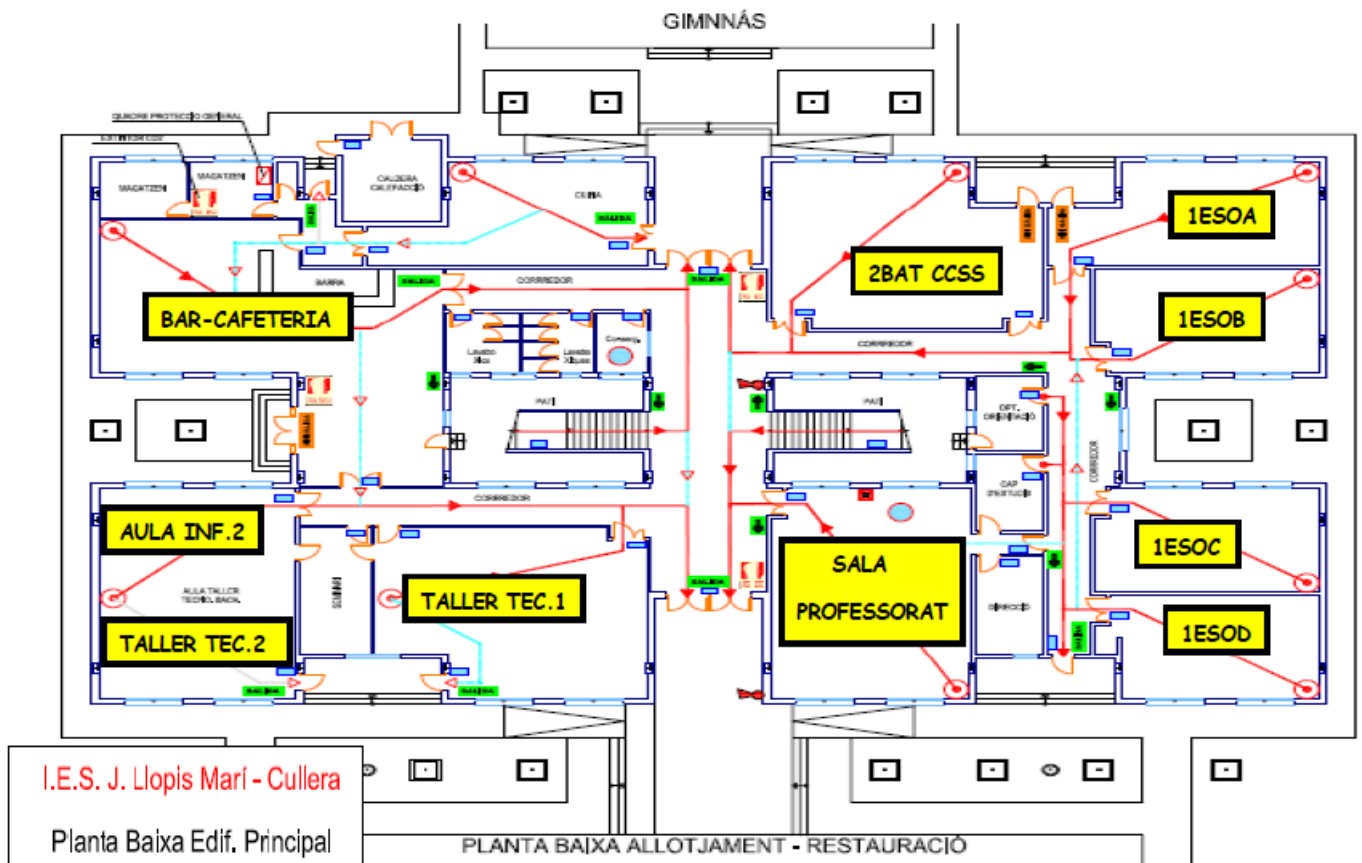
GIMNNÀS

QUADRE PROTECCIÓ GENERAL

MAGATZEM

MAGATZEM

CALDERA CALEFACCIÓ

CUINA

SALIDA

BARRA

SALIDA

CORREDOR

BAR-CAFETERIA

2BAT CCSS

1ESOA

1ESOB

CORREDOR

PATI

PATI

DPT. ORIENTACIÓ

CAP D'ESTUDIS

CORREDOR

CORREDOR

AULA INF.2

AULA TALLER TECNOL BAIXA

TALLER TEC.2

TALLER TEC.1

SALIDA

SALIDA

SALIDA

SALA PROFESSORAT

DIRECCIÓ

1ESOC

1ESOD

I.E.S. J. Llopis Marí - Cullera

Planta Baixa Edif. Principal

PLANTA BAIXA ALLOTJAMENT - RESTAURACIÓ